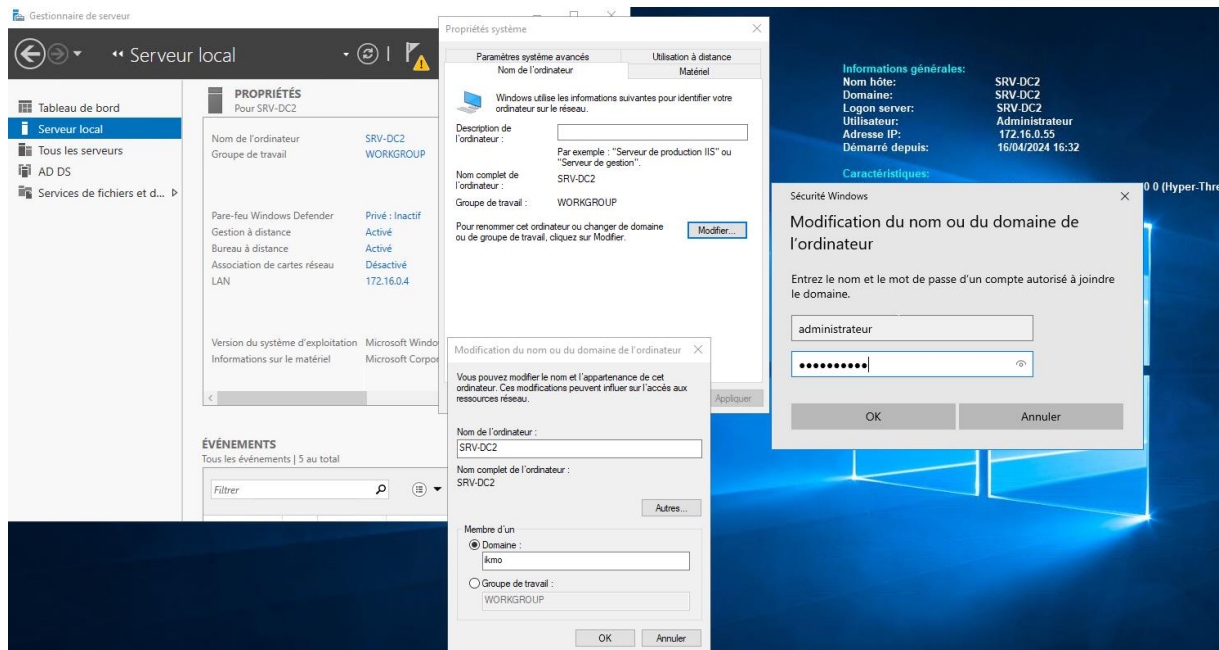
Gestionnaire de serveur

Serveur local

Tableau de bord
Serveur local
Tous les serveurs
AD DS
Services de fichiers et d...

PROPRIÉTÉS
Pour SRV-DC2

Nom de l'ordinateur SRV-DC2
Groupe de travail WORKGROUP

Pare-feu Windows Defender Privé : Inactif
Gestion à distance Activé
Bureau à distance Activé
Association de cartes réseau Désactivé
LAN 172.16.0.4

Version du système d'exploitation Microsoft Windo
Informations sur le matériel Microsoft Corpor

ÉVÉNEMENTS
Tous les événements | 5 au total

Filtrer

Propriétés système

Paramètres système avancés
Utilisation à distance
Nom de l'ordinateur
Matériel

Windows utilise les informations suivantes pour identifier votre ordinateur sur le réseau.

Description de l'ordinateur :

Par exemple : "Serveur de production IIS" ou "Serveur de gestion".

Nom complet de l'ordinateur : SRV-DC2

Groupe de travail : WORKGROUP

Pour renommer cet ordinateur ou changer de domaine ou de groupe de travail, cliquez sur Modifier.

Modifier...

Appliquer

Modification du nom ou du domaine de l'ordinateur

Vous pouvez modifier le nom et l'appartenance de cet ordinateur. Ces modifications peuvent influer sur l'accès aux ressources réseau.

Nom de l'ordinateur :
SRV-DC2

Nom complet de l'ordinateur :
SRV-DC2

Autres...

Membre d'un
Domaine :
ikmo
Groupe de travail :
WORKGROUP

OK Annuler

Informations générales:
Nom hôte: SRV-DC2
Domaine: SRV-DC2
Logon server: SRV-DC2
Utilisateur: Administrateur
Adresse IP: 172.16.0.55
Démarré depuis: 16/04/2024 16:32
Caractéristiques:
0 0 (Hyper-Thre

Sécurité Windows

Modification du nom ou du domaine de l'ordinateur

Entrez le nom et le mot de passe d'un compte autorisé à joindre le domaine.

administrateur
••••••••••

OK
Annuler